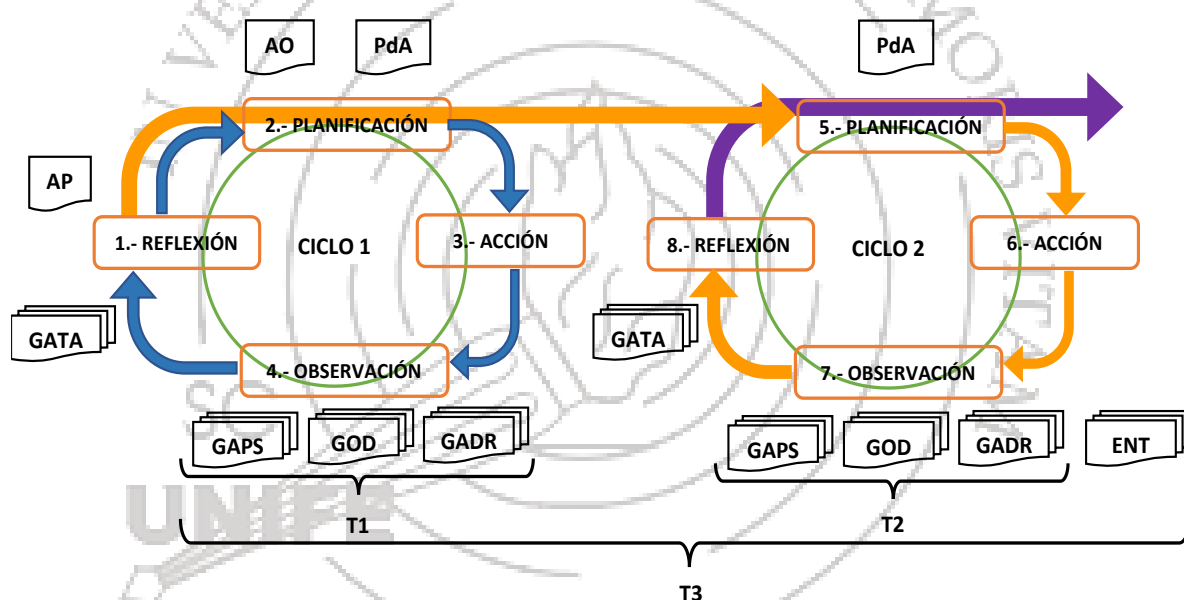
AO

PdA

PdA

AP

2.- PLANIFICACIÓN

1.- REFLEXIÓN

CICLO 1

3.- ACCIÓN

4.- OBSERVACIÓN

GATA

GAPS

GOD

GADR

T1

5.- PLANIFICACIÓN

8.- REFLEXIÓN

CICLO 2

6.- ACCIÓN

7.- OBSERVACIÓN

GATA

GAPS

GOD

GADR

ENT

T2

T3

UNIFE